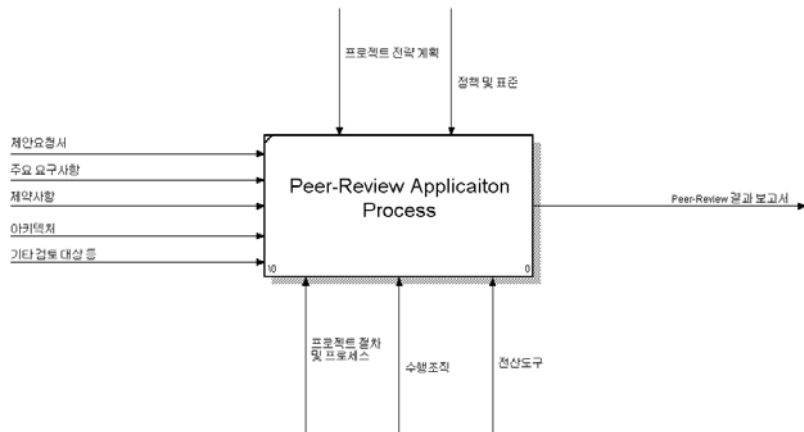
프로젝트 전략 계획

정책 및 표준

제안요청서

주요 요구사항

제약사항

아키텍처

기타 검토 대상 등

Peer-Review Applicaiton Process

Peer-Review 결과 보고서

I0

0

프로젝트 절차 및 프로세스

수행조직

전산도구